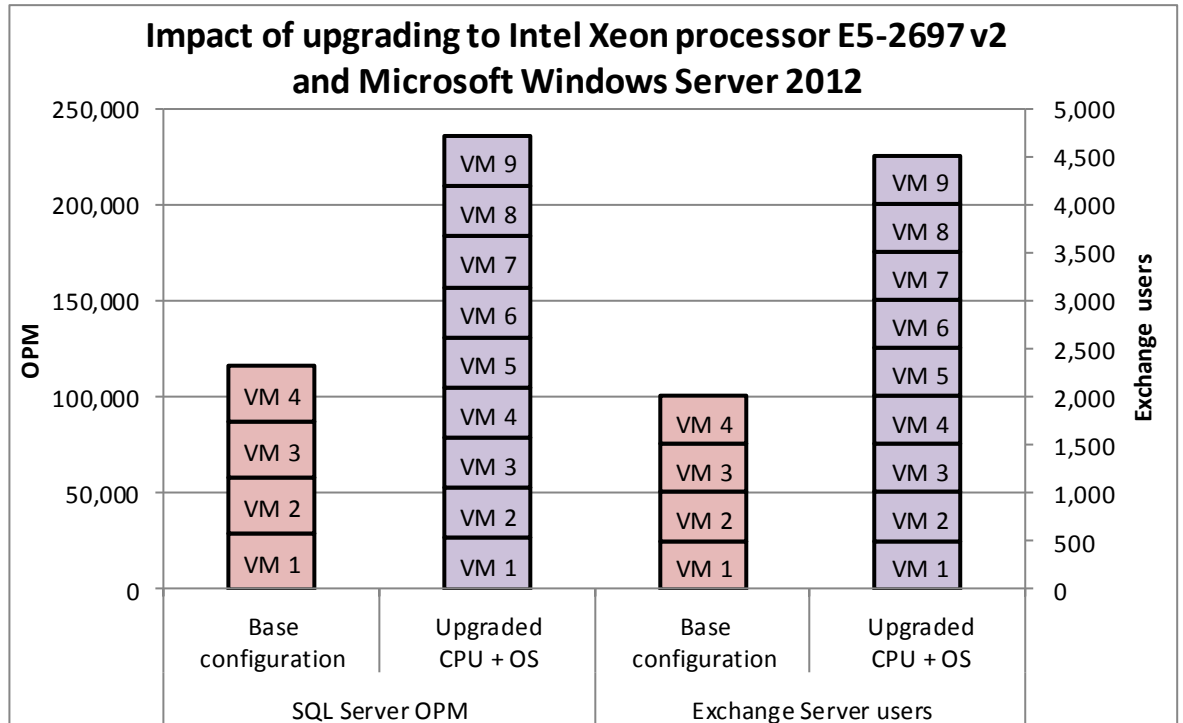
Impact of upgrading to Intel Xeon processor E5-2697 v2 and Microsoft Windows Server 2012

OPM

250,000
200,000
150,000
100,000
50,000
0

Exchange users

5,000
4,500
4,000
3,500
3,000
2,500
2,000
1,500
1,000
500
0

VM 4
VM 3
VM 2
VM 1

VM 9
VM 8
VM 7
VM 6
VM 5
VM 4
VM 3
VM 2
VM 1

VM 4
VM 3
VM 2
VM 1

VM 9
VM 8
VM 7
VM 6
VM 5
VM 4
VM 3
VM 2
VM 1

Base configuration
Upgraded CPU + OS
Base configuration
Upgraded CPU + OS

SQL Server OPM
Exchange Server users